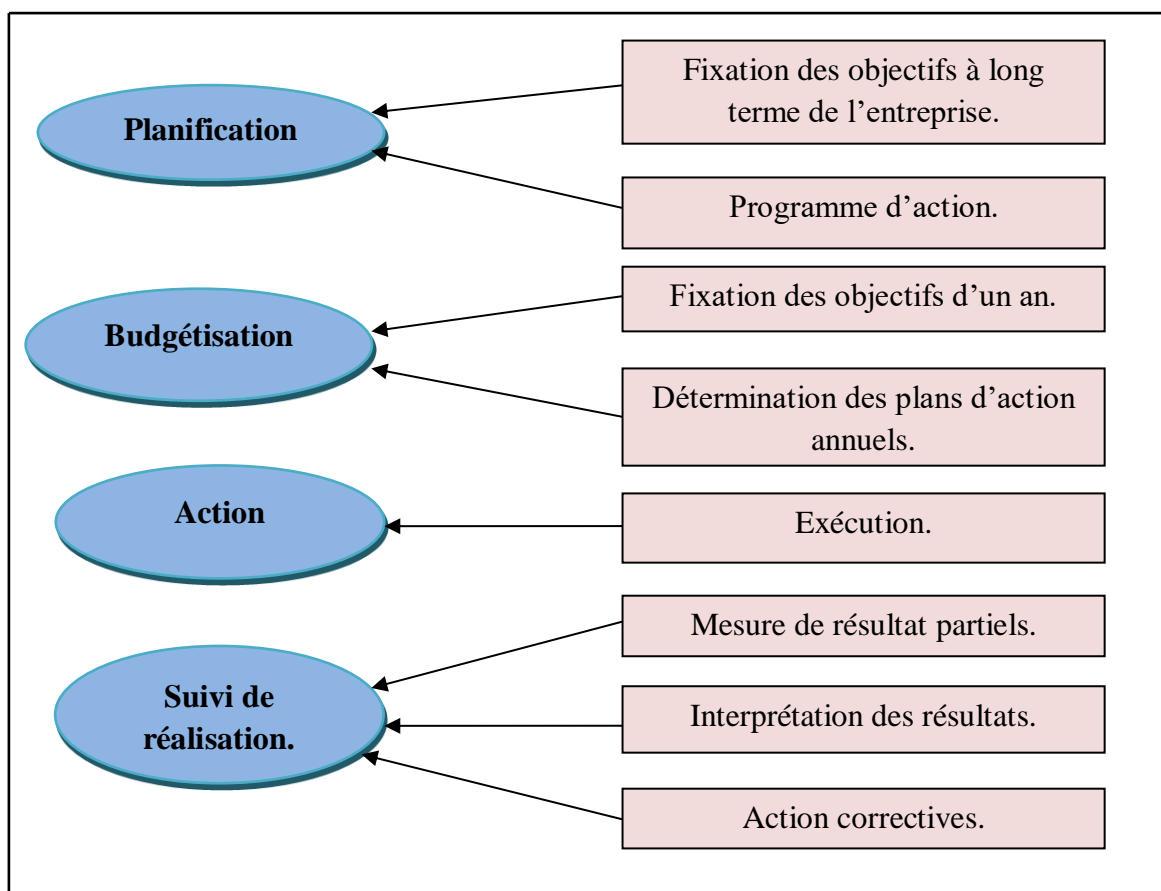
Planification

Fixation des objectifs à long terme de l’entreprise.

Programme d’action.

Budgétisation

Fixation des objectifs d’un an.

Détermination des plans d’action annuels.

Action

Exécution.

Suivi de réalisation.

Mesure de résultat partiels.

Interprétation des résultats.

Action correctives.